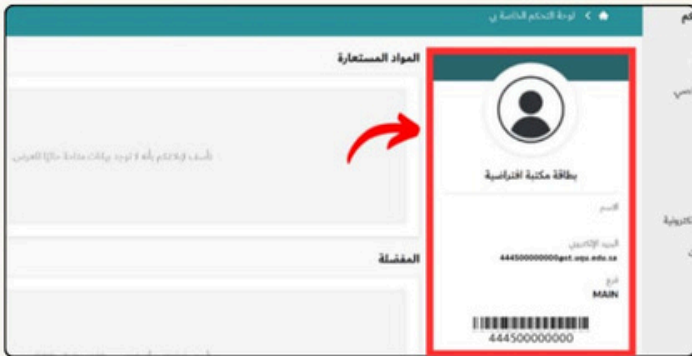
لوحة التحكم الخاصة بي

المواد المستعارة

نأسف لإعلامكم بأنه لا توجد بيانات متاحة حاليًا للعرض

المفضلة

بطاقة مكتبة افتراضية

الاسم

البريد الإلكتروني
444500000000@st.uqu.edu.sa

فرع
MAIN

444500000000

كم
ني
كترونية